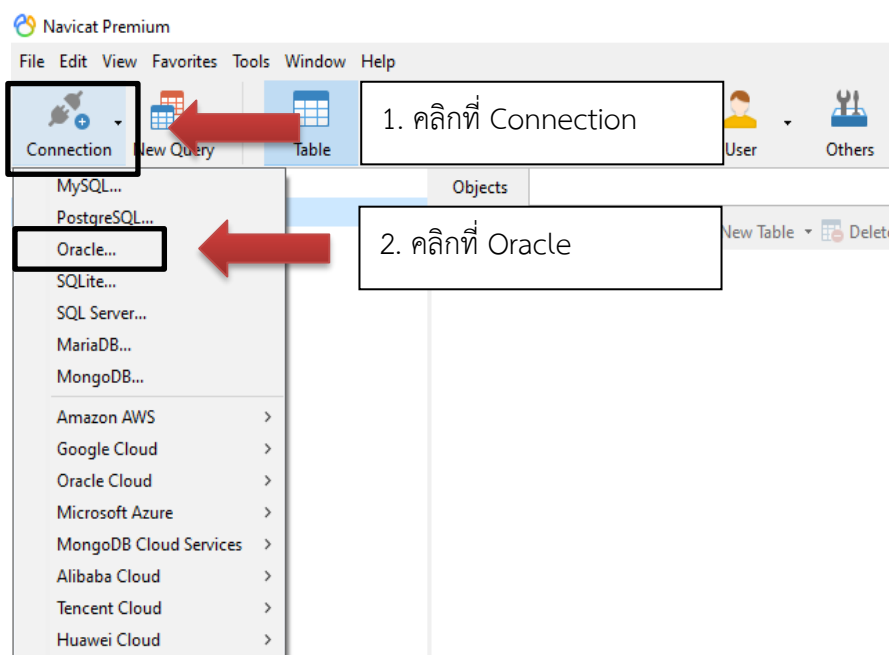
Navicat Premium

File Edit View Favorites Tools Window Help

Connection New Query Table User Others

1. คลิกที่ Connection

Objects

2. คลิกที่ Oracle

New Table Delete

MySQL...
PostgreSQL...
Oracle...
SQLite...
SQL Server...
MariaDB...
MongoDB...
Amazon AWS
Google Cloud
Oracle Cloud
Microsoft Azure
MongoDB Cloud Services
Alibaba Cloud
Tencent Cloud
Huawei Cloud